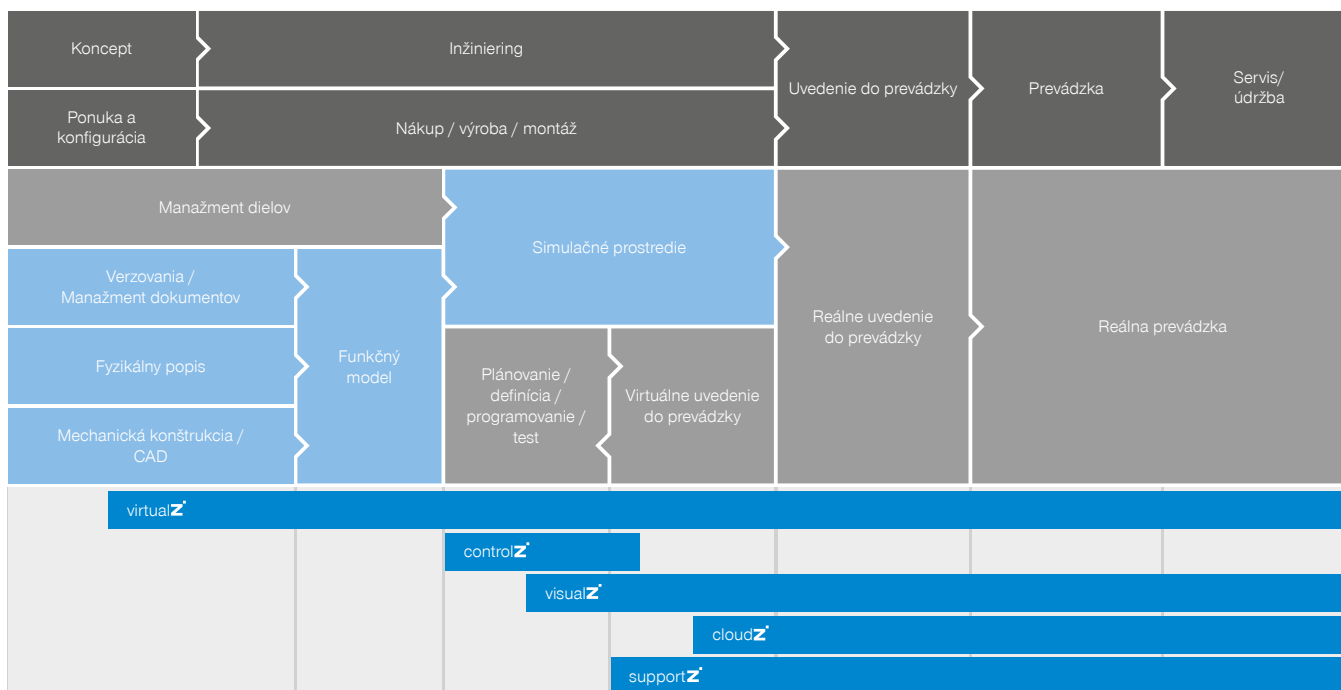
Koncept

Inžiniering

Uvedenie do prevádzky

Prevádzka

Servis/ údržba

Ponuka a konfigurácia

Nákup / výroba / montáž

Manažment dielov

Simulačné prostredie

Verzovania / Manažment dokumentov

Fyzikálny popis

Mechanická konštrukcia / CAD

Funkčný model

Plánovanie / definícia / programovanie / test

Virtuálne uvedenie do prevádzky

Reálne uvedenie do prevádzky

Reálna prevádzka

virtualZ

controlZ

visualZ

cloudZ

supportZ